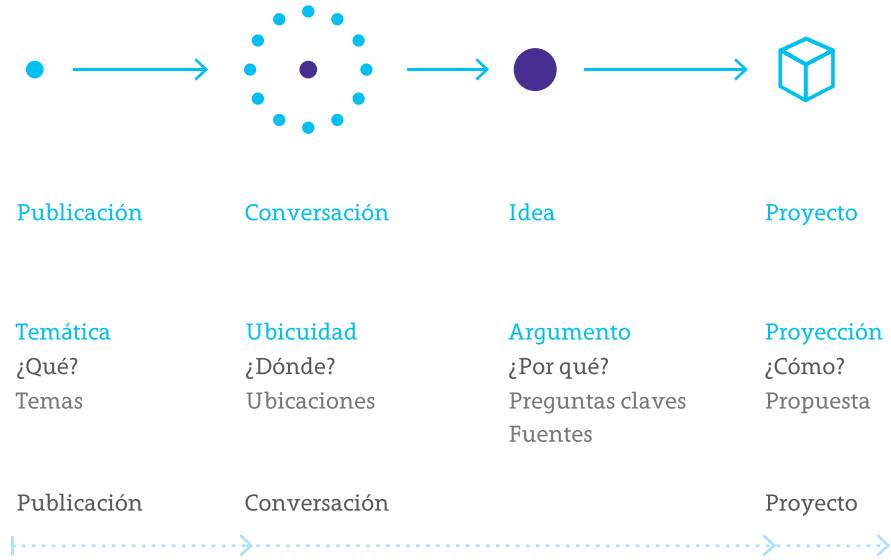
Publicación

Temática
¿Qué?
Temas

Publicación

Conversación

Ubicuidad
¿Dónde?
Ubicaciones

Conversación

Idea

Argumento
¿Por qué?
Preguntas claves
Fuentes

Proyecto

Proyección
¿Cómo?
Propuesta

Proyecto